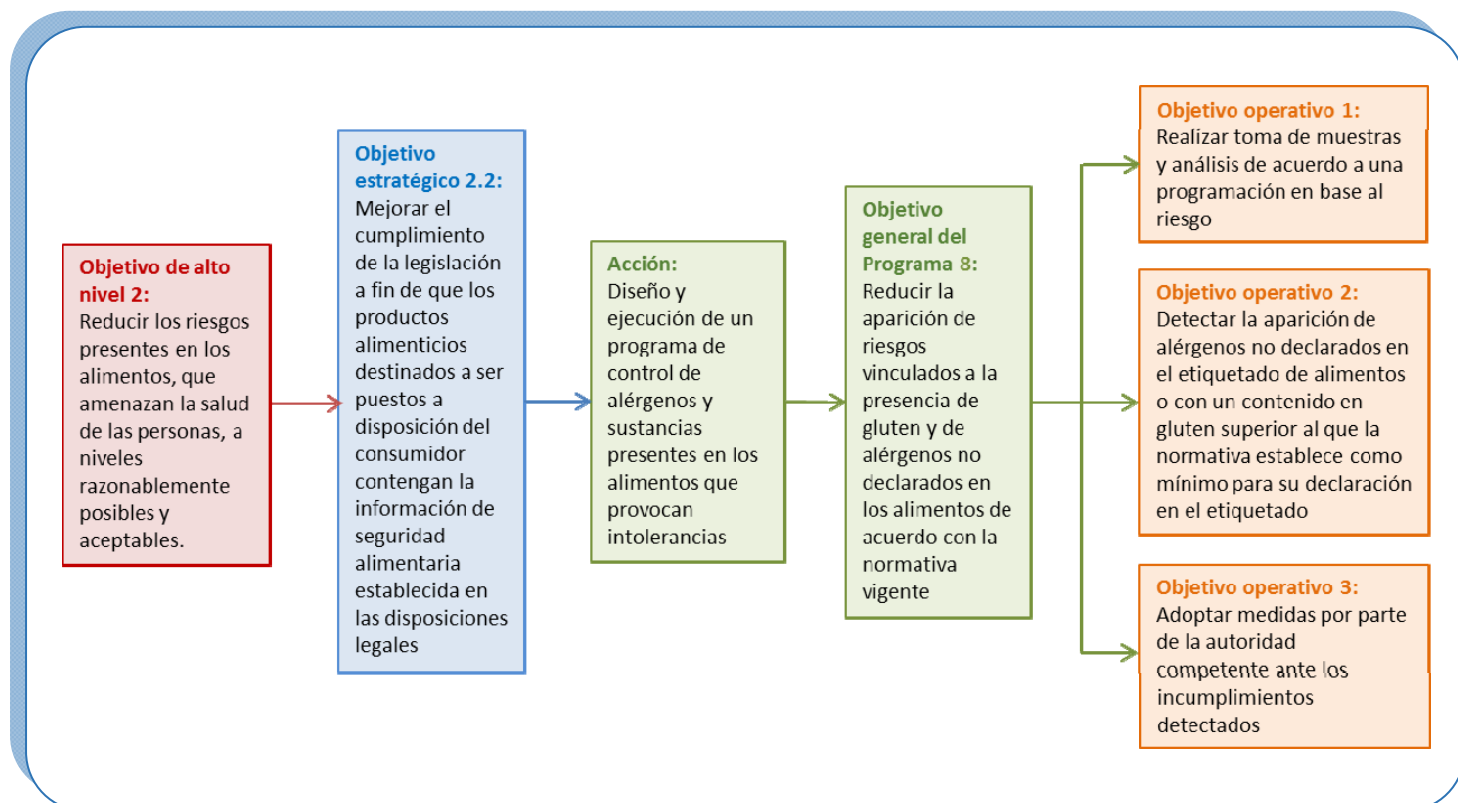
Objetivo de alto nivel 2:
Reducir los riesgos presentes en los alimentos, que amenazan la salud de las personas, a niveles razonablemente posibles y aceptables.

Objetivo estratégico 2.2:
Mejorar el cumplimiento de la legislación a fin de que los productos alimenticios destinados a ser puestos a disposición del consumidor contengan la información de seguridad alimentaria establecida en las disposiciones legales

Acción:
Diseño y ejecución de un programa de control de alérgenos y sustancias presentes en los alimentos que provocan intolerancias

Objetivo general del Programa 8:
Reducir la aparición de riesgos vinculados a la presencia de gluten y de alérgenos no declarados en los alimentos de acuerdo con la normativa vigente

Objetivo operativo 1:
Realizar toma de muestras y análisis de acuerdo a una programación en base al riesgo

Objetivo operativo 2:
Detectar la aparición de alérgenos no declarados en el etiquetado de alimentos o con un contenido en gluten superior al que la normativa establece como mínimo para su declaración en el etiquetado

Objetivo operativo 3:
Adoptar medidas por parte de la autoridad competente ante los incumplimientos detectados